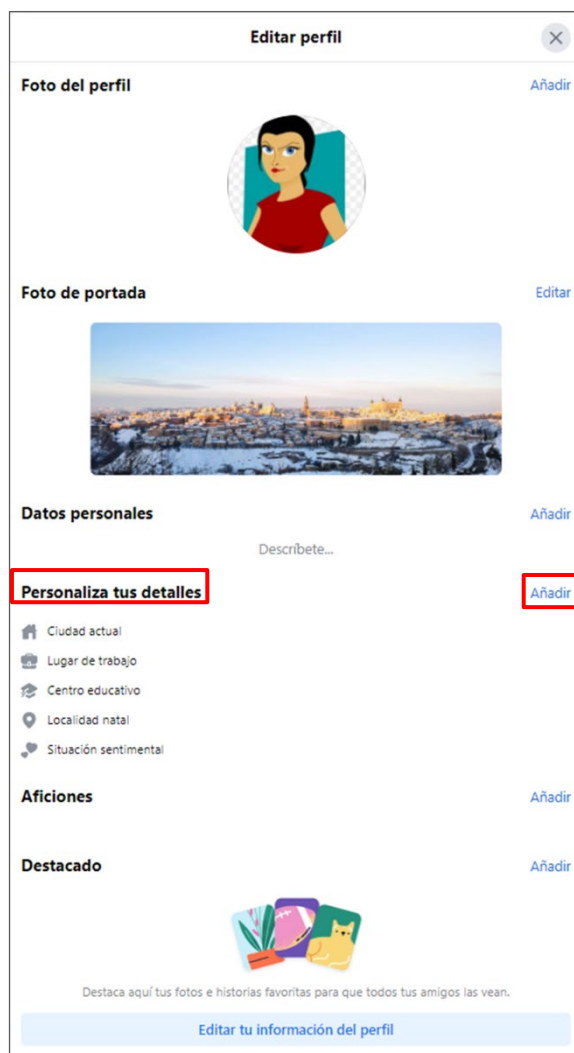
Editar perfil

Foto del perfil
Añadir

Foto de portada
Editar

Datos personales
Añadir

Descríbete...

Personaliza tus detalles
Añadir

Ciudad actual

Lugar de trabajo

Centro educativo

Localidad natal

Situación sentimental

Aficiones
Añadir

Destacado
Añadir

Destaca aquí tus fotos e historias favoritas para que todos tus amigos las vean.

Editar tu información del perfil